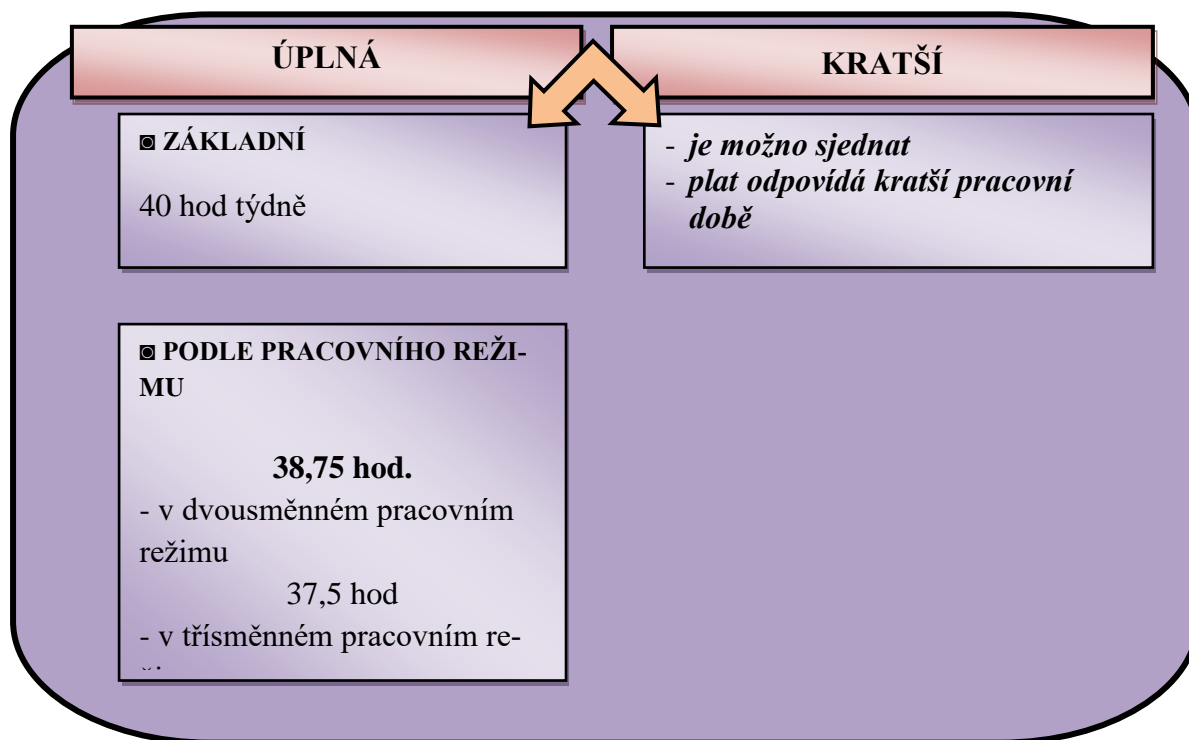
ÚPLNÁ

KRATŠÍ

◙ ZÁKLADNÍ

40 hod týdně

- *je možno sjednat*
- *plat odpovídá kratší pracovní době*

◙ PODLE PRACOVNÍHO REŽIMU

**38,75 hod.**

- v dvousměnném pracovním režimu

37,5 hod

- v třísměnném pracovním re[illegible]